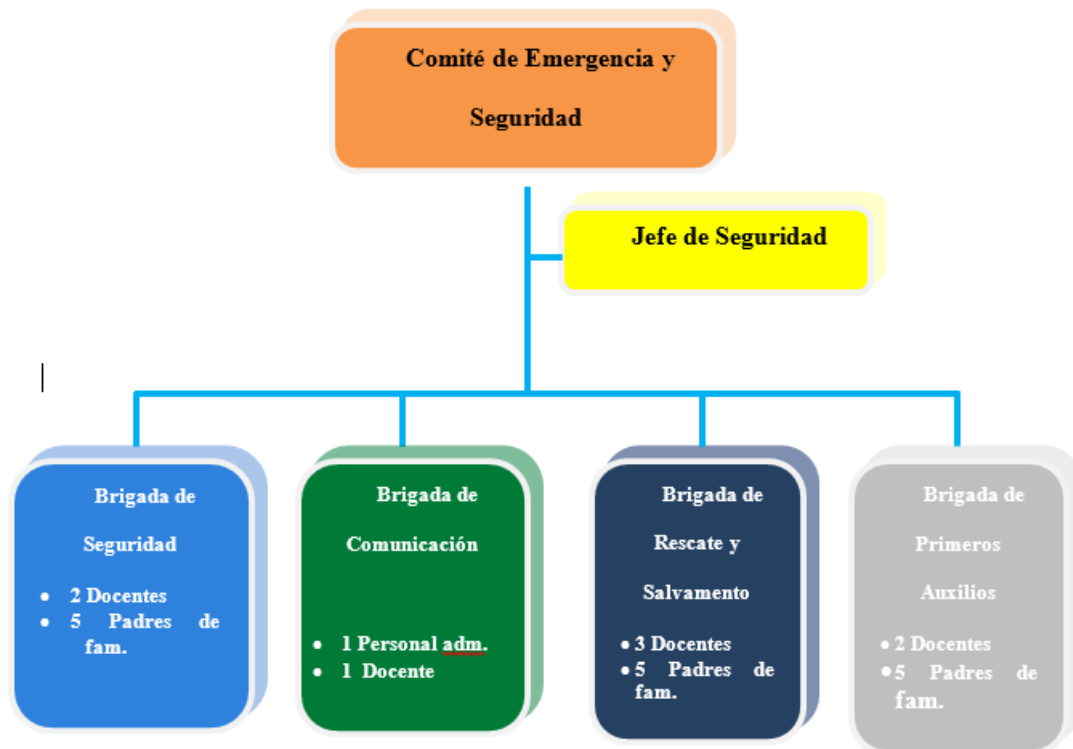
Comité de Emergencia y Seguridad

Jefe de Seguridad

Brigada de Seguridad
- 2 Docentes
- 5 Padres de fam.

Brigada de Comunicación
- 1 Personal adm.
- 1 Docente

Brigada de Rescate y Salvamento
- 3 Docentes
- 5 Padres de fam.

Brigada de Primeros Auxilios
- 2 Docentes
- 5 Padres de fam.